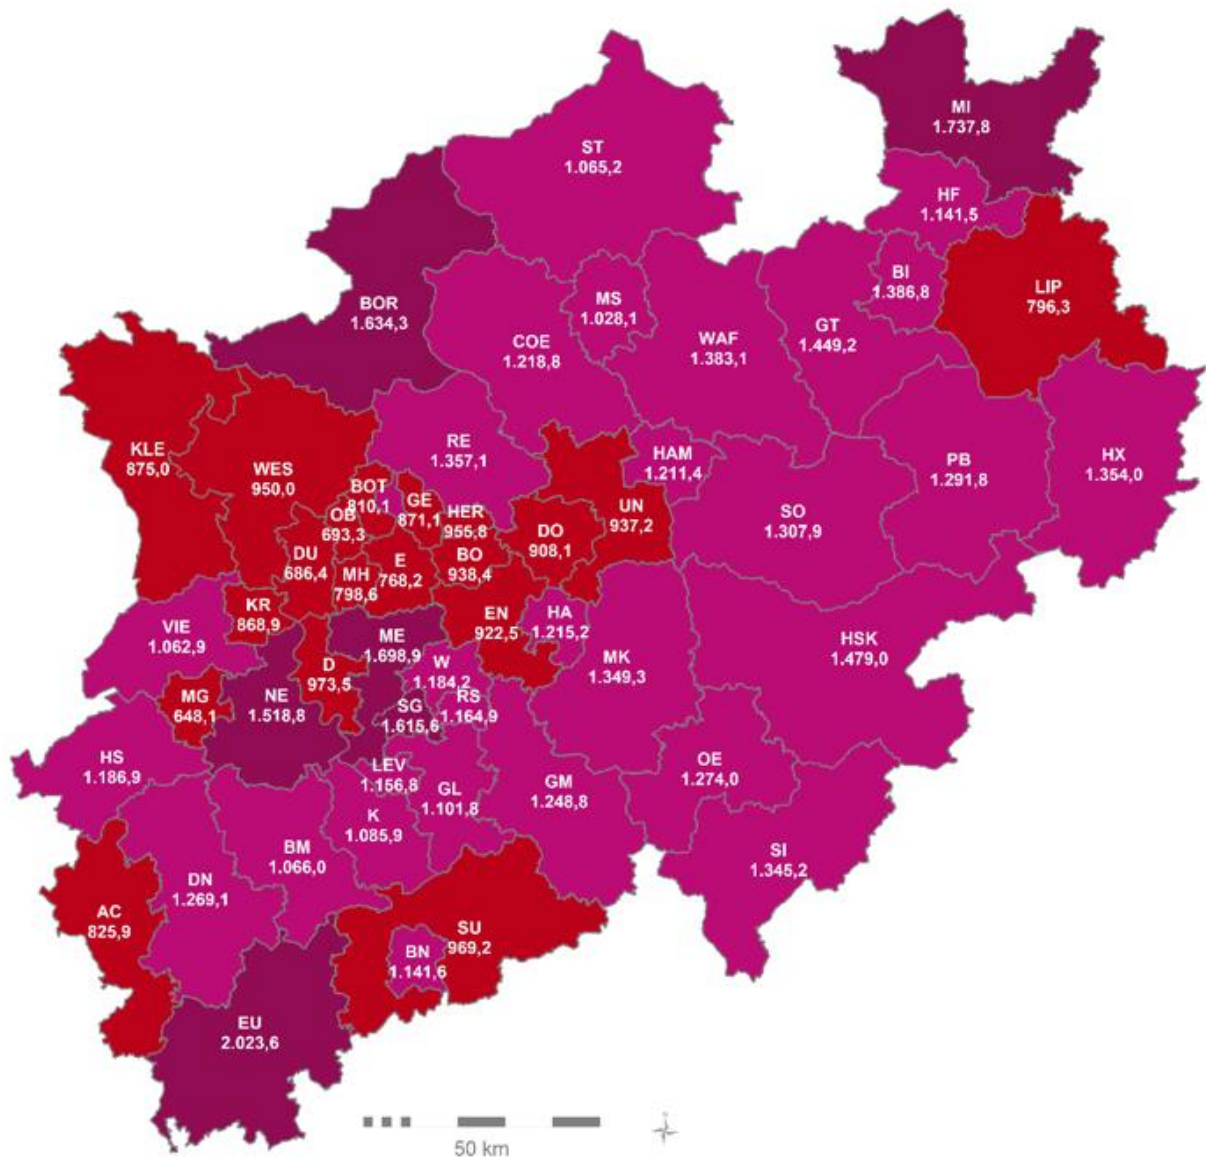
MI
1.737,8

ST
1.065,2

HF
1.141,5

BI
1.386,8

LIP
796,3

BOR
1.634,3

MS
1.028,1

COE
1.218,8

WAF
1.383,1

GT
1.449,2

RE
1.357,1

HAM
1.211,4

PB
1.291,8

HX
1.354,0

KLE
875,0

WES
950,0

BOT
810,1

GE
871,1

HER
955,8

OB
693,3

DO
908,1

UN
937,2

SO
1.307,9

DU
686,4

E
768,2

BO
938,4

MH
798,6

KR
868,9

EN
922,5

HA
1.215,2

VIE
1.062,9

ME
1.698,9

HSK
1.479,0

MK
1.349,3

D
973,5

W
1.184,2

MG
648,1

NE
1.518,8

RS
1.164,9

SG
1.615,6

HS
1.186,9

LEV
1.156,8

GL
1.101,8

GM
1.248,8

OE
1.274,0

K
1.085,9

BM
1.066,0

SI
1.345,2

DN
1.269,1

AC
825,9

SU
969,2

BN
1.141,6

EU
2.023,6

50 km